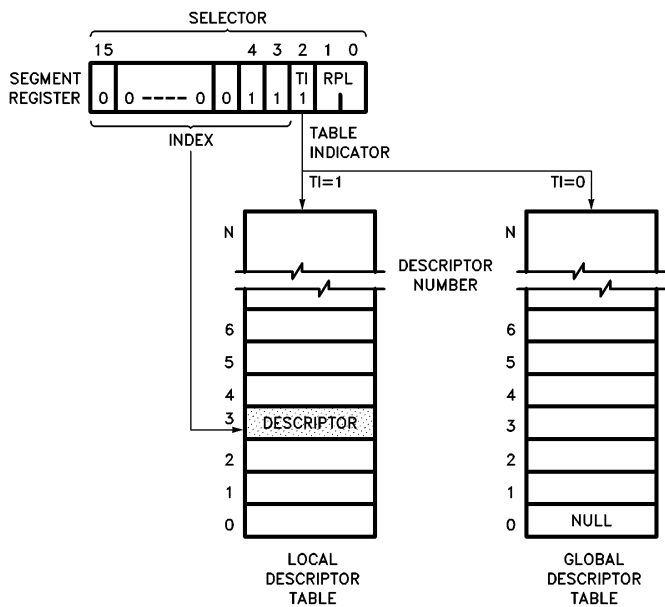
SELECTOR

15 4 3 2 1 0

SEGMENT REGISTER

0 0 ---- 0 0 1 1 TI 1 RPL

INDEX

TABLE INDICATOR

TI=1

TI=0

N

DESCRIPTOR NUMBER

6
5
4
3 DESCRIPTOR
2
1
0

LOCAL DESCRIPTOR TABLE

N
6
5
4
3
2
1
0 NULL

GLOBAL DESCRIPTOR TABLE